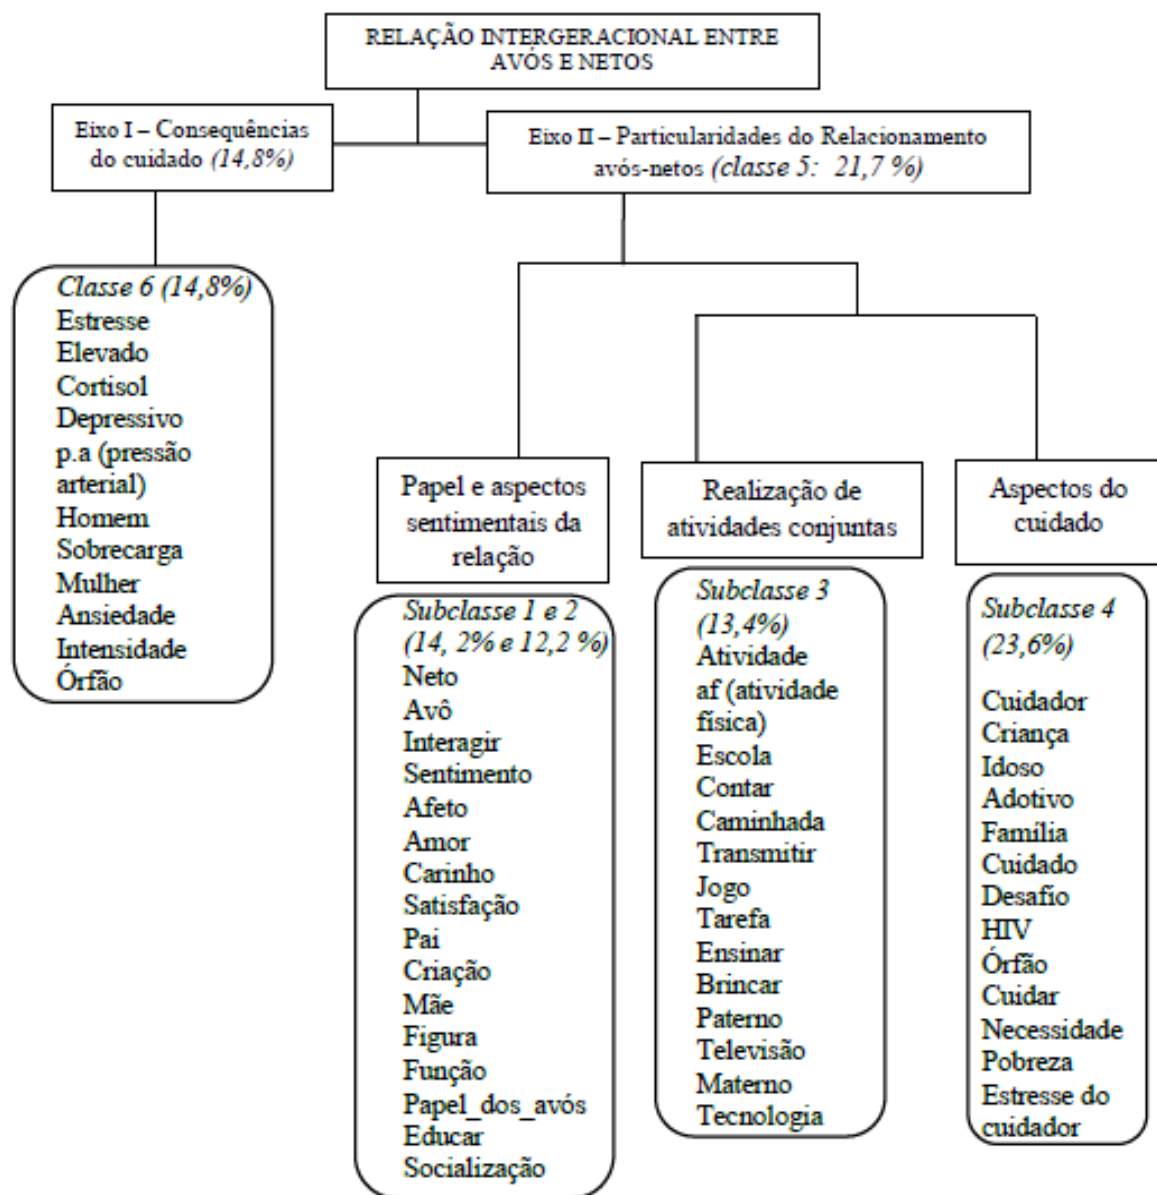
RELAÇÃO INTERGERACIONAL ENTRE AVÓS E NETOS

Eixo I – Consequências do cuidado *(14,8%)*

Eixo II – Particularidades do Relacionamento avós-netos *(classe 5: 21,7 %)*

*Classe 6 (14,8%)*
Estresse
Elevado
Cortisol
Depressivo
p.a (pressão arterial)
Homem
Sobrecarga
Mulher
Ansiedade
Intensidade
Órfão

Papel e aspectos sentimentais da relação

*Subclasse 1 e 2 (14, 2% e 12,2 %)*
Neto
Avô
Interagir
Sentimento
Afeto
Amor
Carinho
Satisfação
Pai
Criação
Mãe
Figura
Função
Papel_dos_avós
Educar
Socialização

Realização de atividades conjuntas

*Subclasse 3 (13,4%)*
Atividade
af (atividade física)
Escola
Contar
Caminhada
Transmitir
Jogo
Tarefa
Ensinar
Brincar
Paterno
Televisão
Materno
Tecnologia

Aspectos do cuidado

*Subclasse 4 (23,6%)*
Cuidador
Criança
Idoso
Adotivo
Família
Cuidado
Desafio
HIV
Órfão
Cuidar
Necessidade
Pobreza
Estresse do cuidador